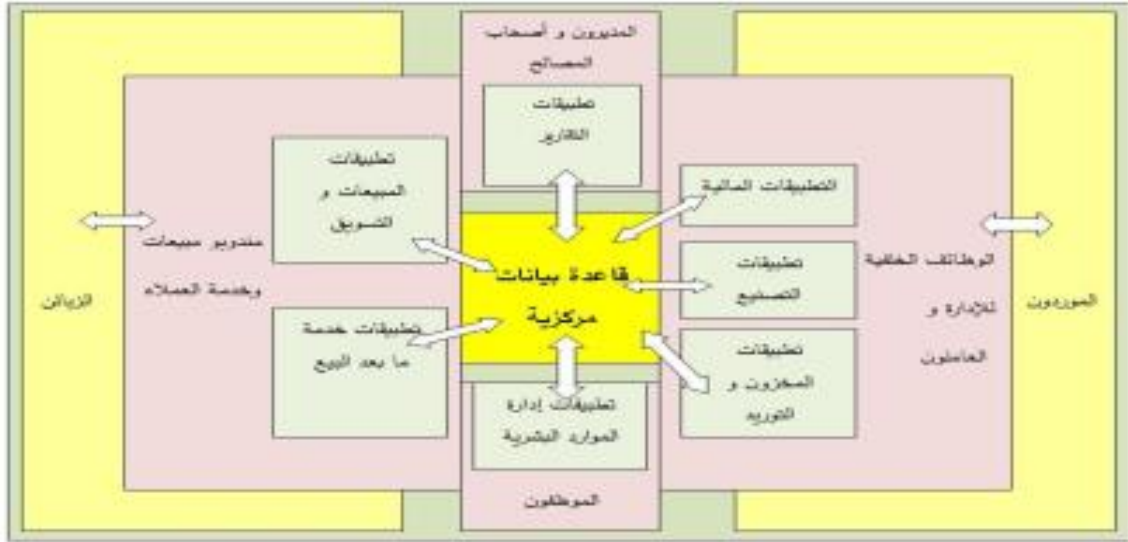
المديرون و أصحاب المصالح

تطبيقات التقارير

تطبيقات المبيعات و التسويق

التطبيقات المالية

مندوبو مبيعات وخدمة العملاء

قاعدة بيانات مركزية

تطبيقات التصنيع

الوظائف الخلفية للإدارة و العاملون

الزبائن

الموردون

تطبيقات خدمة ما بعد البيع

تطبيقات المخزون و التوريد

تطبيقات إدارة الموارد البشرية

الموظفون